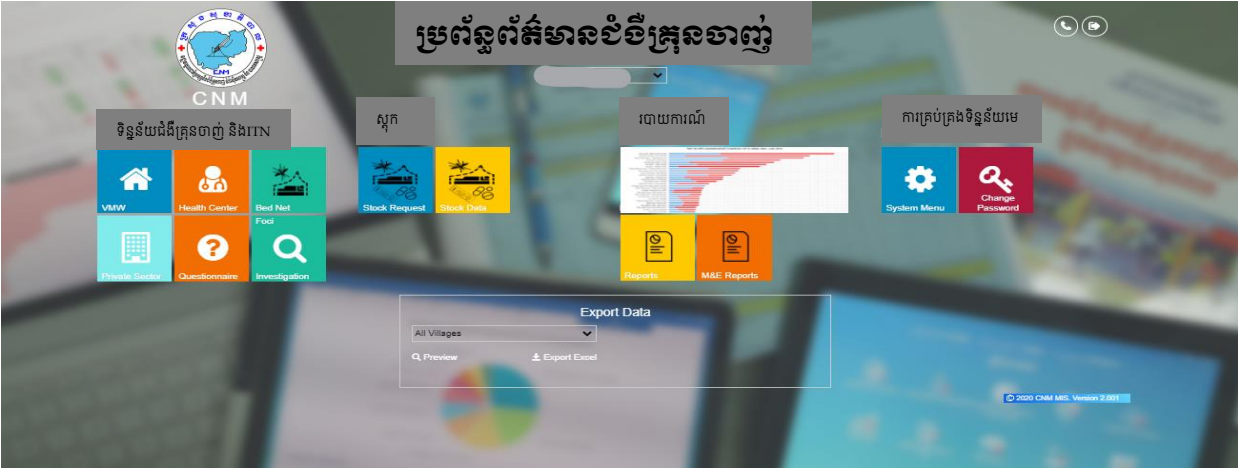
CNM

ប្រព័ន្ធព័ត៌មានជំងឺគ្រុនចាញ់

ទិន្នន័យជំងឺគ្រុនចាញ់ និងITN

VMW

Health Center

Bed Net

Private Sector

Questionnaire

Foci Investigation

ស្តុក

Stock Request

Stock Data

របាយការណ៍

Reports

M&E Reports

ការគ្រប់គ្រងទិន្នន័យមេ

System Menu

Change Password

Export Data

All Villages

Preview

Export Excel

© 2020 CNM MIS. Version 2.001